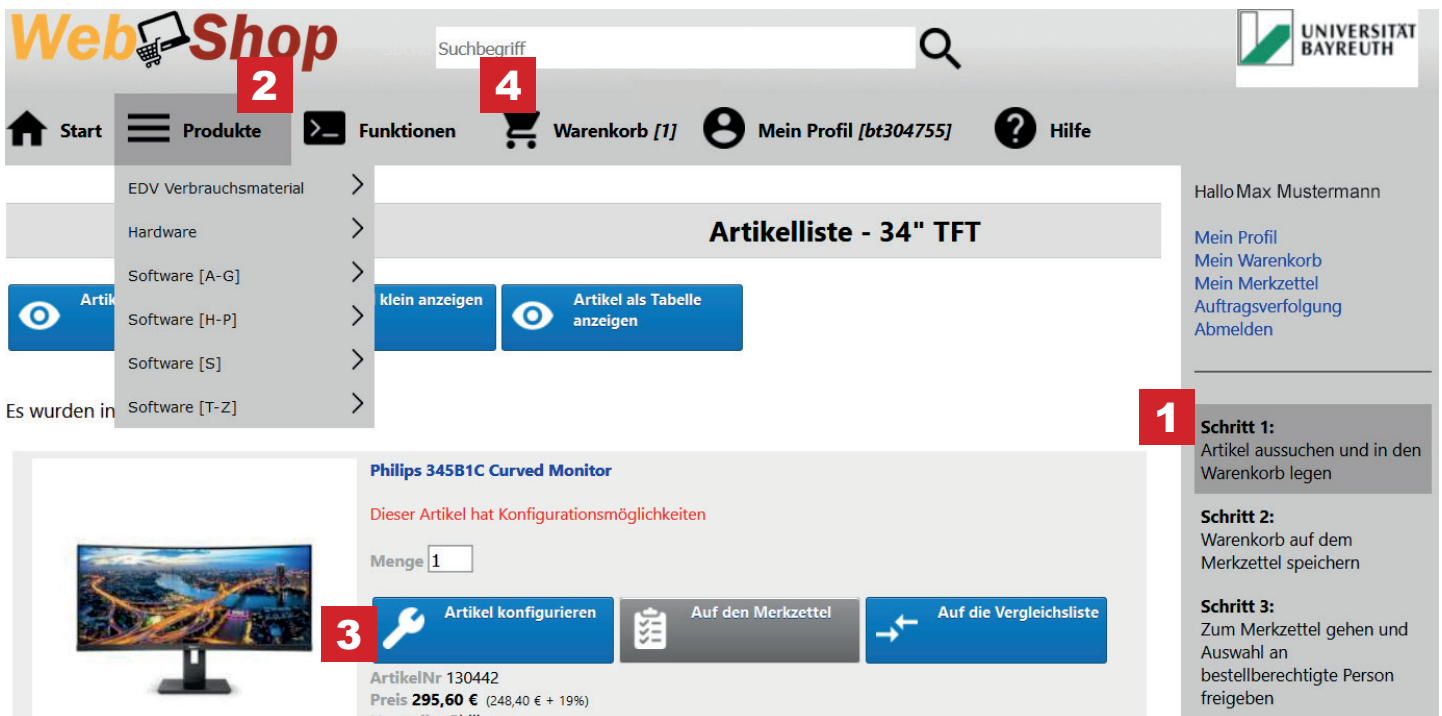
WebShop

Suchbegriff

UNIVERSITÄT BAYREUTH

2

4

Start

Produkte

Funktionen

Warenkorb [1]

Mein Profil [bt304755]

Hilfe

EDV Verbrauchsmaterial

Hardware

Software [A-G]

Software [H-P]

Software [S]

Software [T-Z]

Artikelliste - 34" TFT

Artik

klein anzeigen

Artikel als Tabelle anzeigen

Es wurden in

Philips 345B1C Curved Monitor

Dieser Artikel hat Konfigurationsmöglichkeiten

Menge 1

3

Artikel konfigurieren

Auf den Merkzettel

Auf die Vergleichsliste

ArtikelNr 130442

Preis 295,60 € (248,40 € + 19%)

Hallo Max Mustermann

Mein Profil
Mein Warenkorb
Mein Merkzettel
Auftragsverfolgung
Abmelden

1

Schritt 1:
Artikel aussuchen und in den Warenkorb legen

Schritt 2:
Warenkorb auf dem Merkzettel speichern

Schritt 3:
Zum Merkzettel gehen und Auswahl an bestellberechtigte Person freigeben